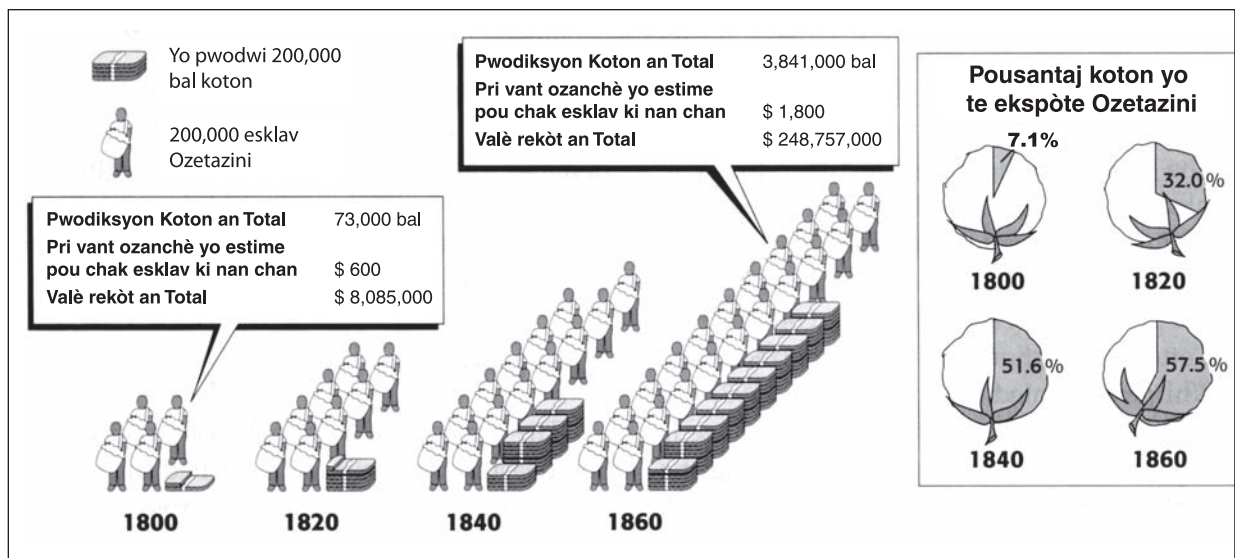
Yo pwodwi 200,000 bal koton

200,000 esklav Ozetazini

| Pwodiksyon Koton an Total | 73,000 bal |
|---|---|
| Pri vant ozanchè yo estime pou chak esklav ki nan chan | $ 600 |
| Valè rekòt an Total | $ 8,085,000 |

| Pwodiksyon Koton an Total | 3,841,000 bal |
|---|---|
| Pri vant ozanchè yo estime pou chak esklav ki nan chan | $ 1,800 |
| Valè rekòt an Total | $ 248,757,000 |

1800 1820 1840 1860

Pousantaj koton yo te ekspòte Ozetazini

7.1%
1800

32.0 %
1820

51.6 %
1840

57.5 %
1860